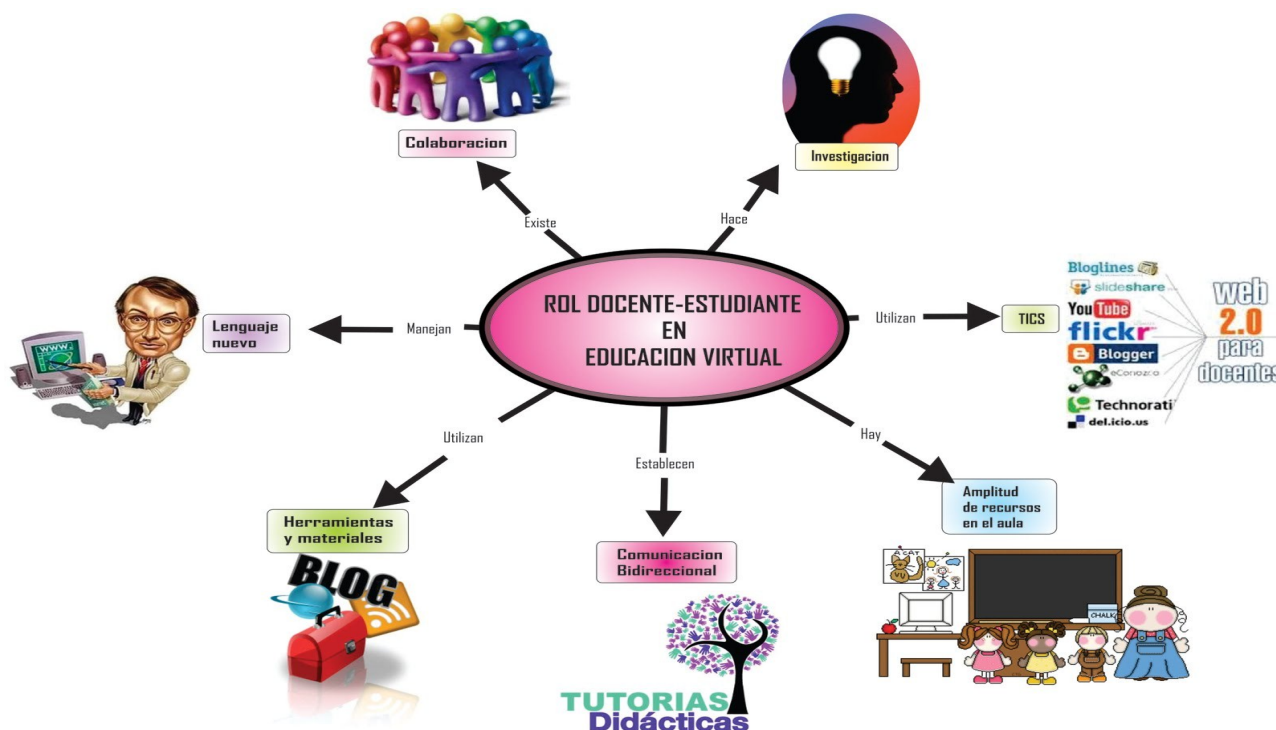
ROL DOCENTE-ESTUDIANTE
EN
EDUCACION VIRTUAL

Existe

Colaboracion

Hace

Investigacion

Manejan

Lenguaje nuevo

Utilizan

TICS

Bloglines
slideshare
YouTube
flickr
Blogger
eConozco
Technorati
del.icio.us

web 2.0 para docentes

Utilizan

Herramientas y materiales

BLOG

Establecen

Comunicacion Bidireccional

TUTORIAS Didácticas

Hay

Amplitud de recursos en el aula

CAT

CHALK